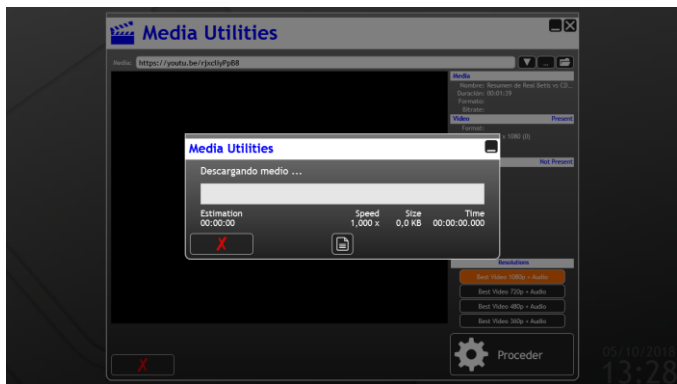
Media Utilities

Media: https://youtu.be/rjxcIiyPpB8

Media
Nombre: Resumen de Real Betis vs CD...
Duración: 00:01:39
Formato:
Bitrate:

Video Present
Format:
x 1080 (0)

Not Present

Media Utilities

Descargando medio ...

Estimation
00:00:00

Speed
1,000 x

Size
0,0 KB

Time
00:00:00.000

Resolutions
Best Video 1080p + Audio
Best Video 720p + Audio
Best Video 480p + Audio
Best Video 360p + Audio

Proceder

05/10/2018
13:28